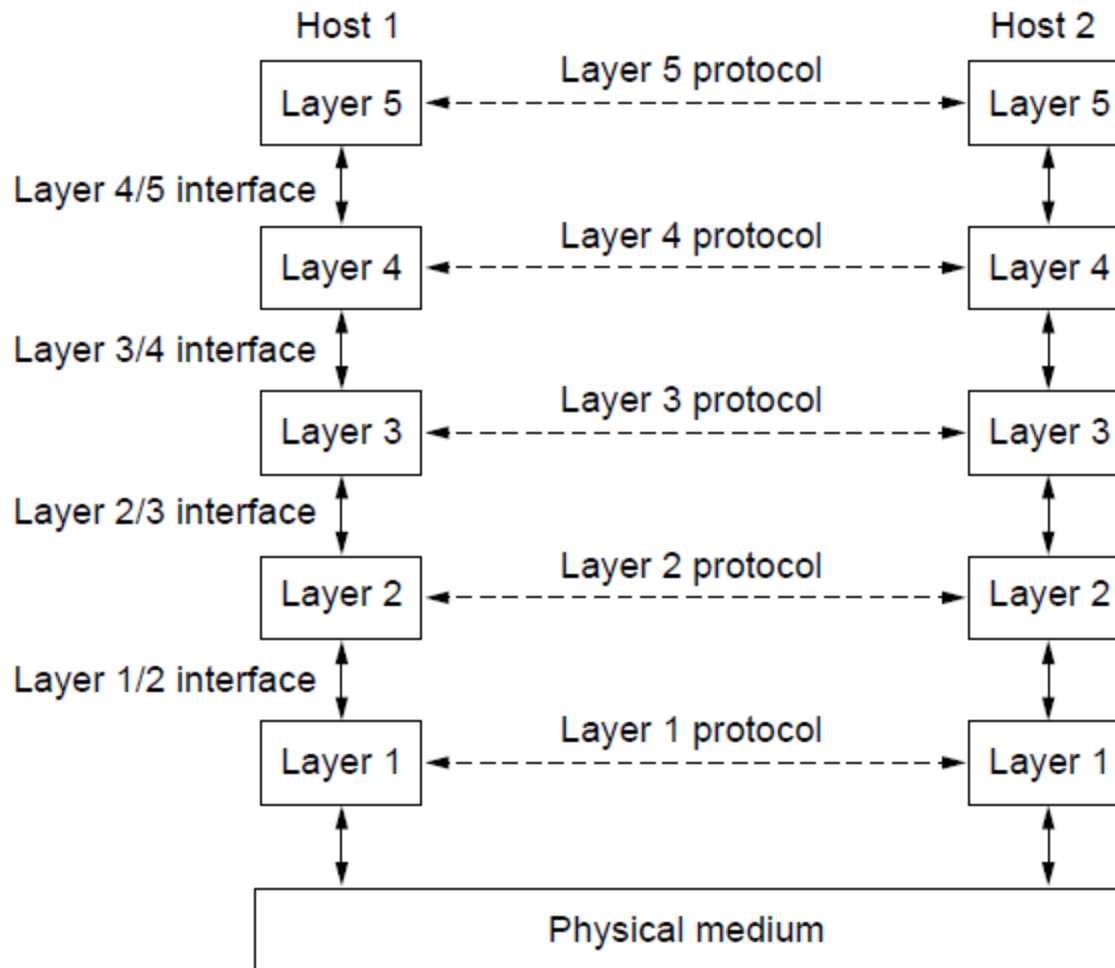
Host 1

Host 2

Layer 5 protocol

Layer 5

Layer 5

Layer 4/5 interface

Layer 4 protocol

Layer 4

Layer 4

Layer 3/4 interface

Layer 3 protocol

Layer 3

Layer 3

Layer 2/3 interface

Layer 2 protocol

Layer 2

Layer 2

Layer 1/2 interface

Layer 1 protocol

Layer 1

Layer 1

Physical medium